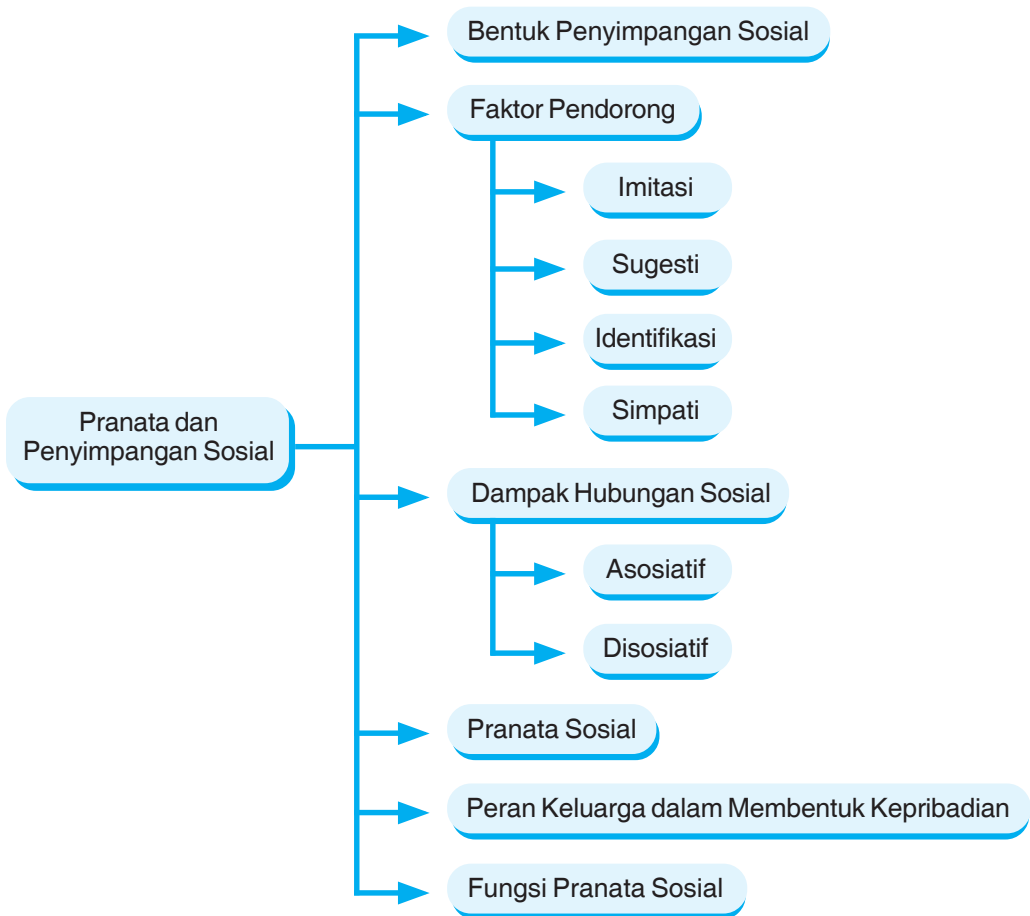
Pranata dan Penyimpangan Sosial

Bentuk Penyimpangan Sosial

Faktor Pendorong

Imitasi

Sugesti

Identifikasi

Simpati

Dampak Hubungan Sosial

Asosiatif

Disosiatif

Pranata Sosial

Peran Keluarga dalam Membentuk Kepribadian

Fungsi Pranata Sosial